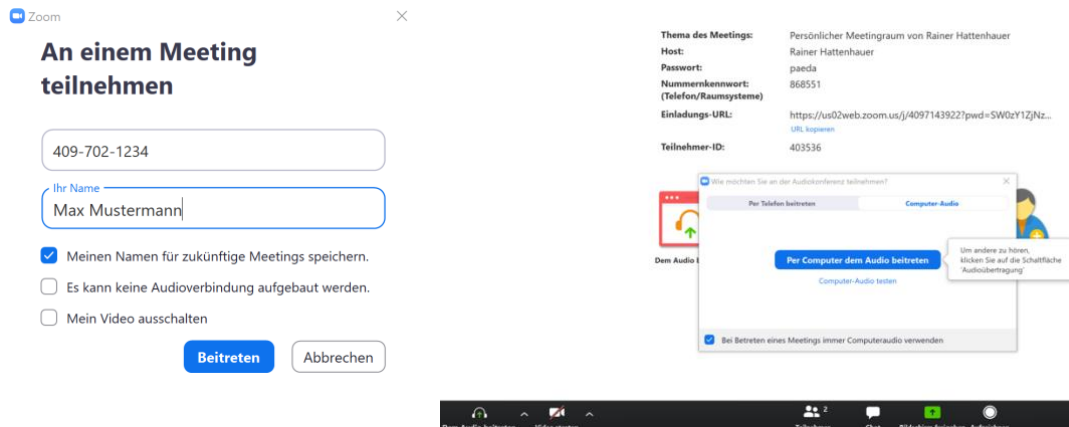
Zoom

An einem Meeting teilnehmen

409-702-1234

Ihr Name

Max Mustermann

Meinen Namen für zukünftige Meetings speichern.

Es kann keine Audioverbindung aufgebaut werden.

Mein Video ausschalten

Beitreten

Abbrechen

| | |
|---|---|
| Thema des Meetings: | Persönlicher Meetingraum von Rainer Hattenhauer |
| Host: | Rainer Hattenhauer |
| Passwort: | paeda |
| Nummernkennwort: (Telefon/Raumsysteme) | 868551 |
| Einladungs-URL: | https://us02web.zoom.us/j/4097143922?pwd=SW0zY1ZjNz... URL kopieren |
| Teilnehmer-ID: | 403536 |

Dem Audio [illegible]

Wie möchten Sie an der Audiokonferenz teilnehmen?

Per Telefon beitreten

Computer-Audio

Per Computer dem Audio beitreten

Computer-Audio testen

Um andere zu hören, klicken Sie auf die Schaltfläche 'Audioübertragung'

Bei Betreten eines Meetings immer Computeraudio verwenden

Dem Audio beitreten

Video starten

2

Teilnehmer

Chat

Bildschirm freigeben

Aufzeichnen